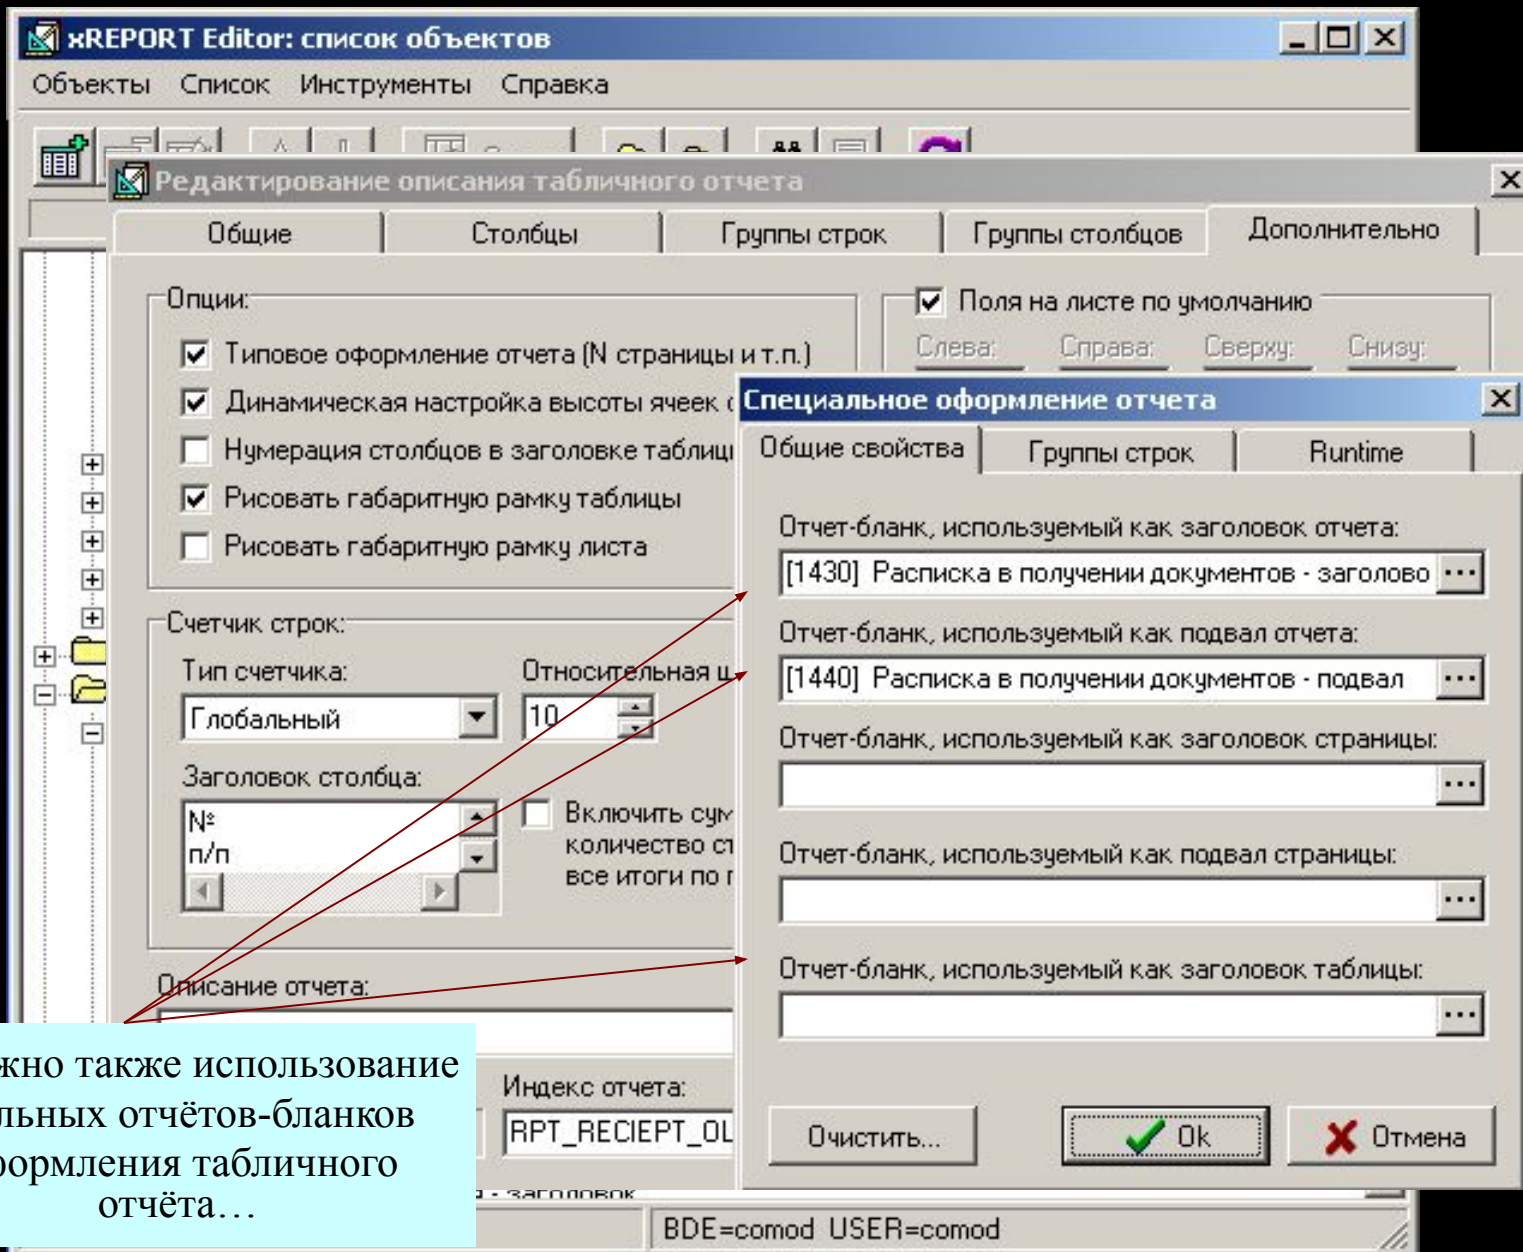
xREPORT Editor: список объектов

Объекты Список Инструменты Справка

Редактирование описания табличного отчета

Общие | Столбцы | Группы строк | Группы столбцов | Дополнительно

Опции:

Типовое оформление отчета (N страницы и т.п.)

Динамическая настройка высоты ячеек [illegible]

Нумерация столбцов в заголовке таблиц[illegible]

Рисовать габаритную рамку таблицы

Рисовать габаритную рамку листа

Поля на листе по умолчанию

Слева: Справа: Сверху: Снизу:

Счетчик строк:

Тип счетчика:

Глобальный

Относительная ш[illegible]

10

Заголовок столбца:

№
п/п

Включить сум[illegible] количество ст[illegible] все итоги по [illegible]

Описание отчета:

Индекс отчета:

RPT_RECIEPT_OL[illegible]

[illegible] - заголовок

BDE=comod USER=comod

Специальное оформление отчета

Общие свойства | Группы строк | Runtime

Отчет-бланк, используемый как заголовок отчета:

[1430] Расписка в получении документов - заголово

Отчет-бланк, используемый как подвал отчета:

[1440] Расписка в получении документов - подвал

Отчет-бланк, используемый как заголовок страницы:

Отчет-бланк, используемый как подвал страницы:

Отчет-бланк, используемый как заголовок таблицы:

Очистить...

Ok

Отмена

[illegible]жно также использование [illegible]льных отчётов-бланков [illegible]ормления табличного отчёта…